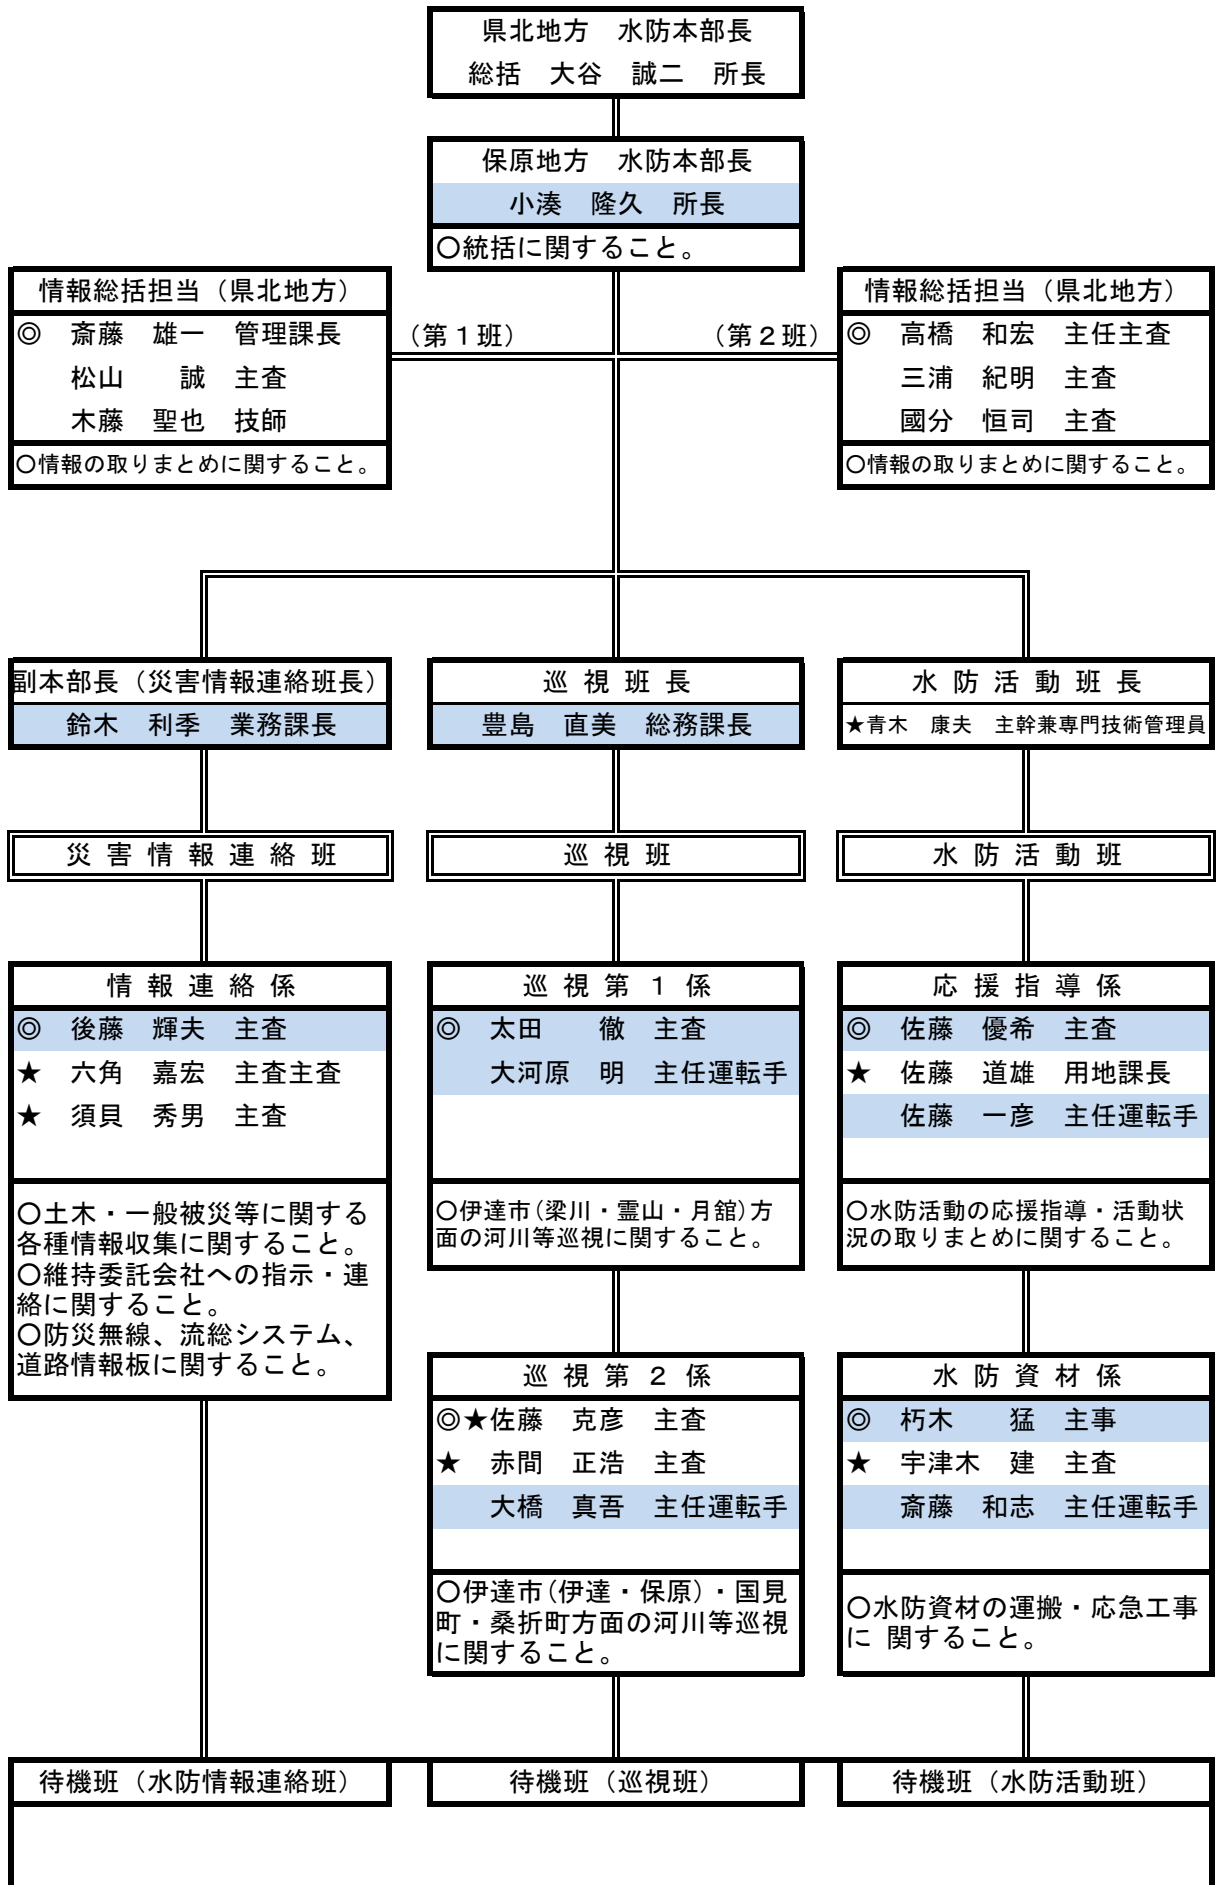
県北地方　水防本部長
総括　大谷　誠二　所長

保原地方　水防本部長
小湊　隆久　所長
○統括に関すること。

情報総括担当（県北地方）
◎　斎藤　雄一　管理課長
松山　誠　主査
木藤　聖也　技師
○情報の取りまとめに関すること。

（第１班）

（第２班）

情報総括担当（県北地方）
◎　高橋　和宏　主任主査
三浦　紀明　主査
國分　恒司　主査
○情報の取りまとめに関すること。

副本部長（災害情報連絡班長）
鈴木　利季　業務課長

巡視班長
豊島　直美　総務課長

水防活動班長
★青木　康夫　主幹兼専門技術管理員

災害情報連絡班

巡視班

水防活動班

情報連絡係
◎　後藤　輝夫　主査
★　六角　嘉宏　主査主査
★　須貝　秀男　主査
○土木・一般被災等に関する各種情報収集に関すること。
○維持委託会社への指示・連絡に関すること。
○防災無線、流総システム、道路情報板に関すること。

巡視第１係
◎　太田　徹　主査
大河原　明　主任運転手
○伊達市(梁川・霊山・月舘)方面の河川等巡視に関すること。

応援指導係
◎　佐藤　優希　主査
★　佐藤　道雄　用地課長
佐藤　一彦　主任運転手
○水防活動の応援指導・活動状況の取りまとめに関すること。

巡視第２係
◎★佐藤　克彦　主査
★　赤間　正浩　主査
大橋　真吾　主任運転手
○伊達市(伊達・保原)・国見町・桑折町方面の河川等巡視に関すること。

水防資材係
◎　朽木　猛　主事
★　宇津木　建　主査
斎藤　和志　主任運転手
○水防資材の運搬・応急工事に 関すること。

待機班（水防情報連絡班）

待機班（巡視班）

待機班（水防活動班）